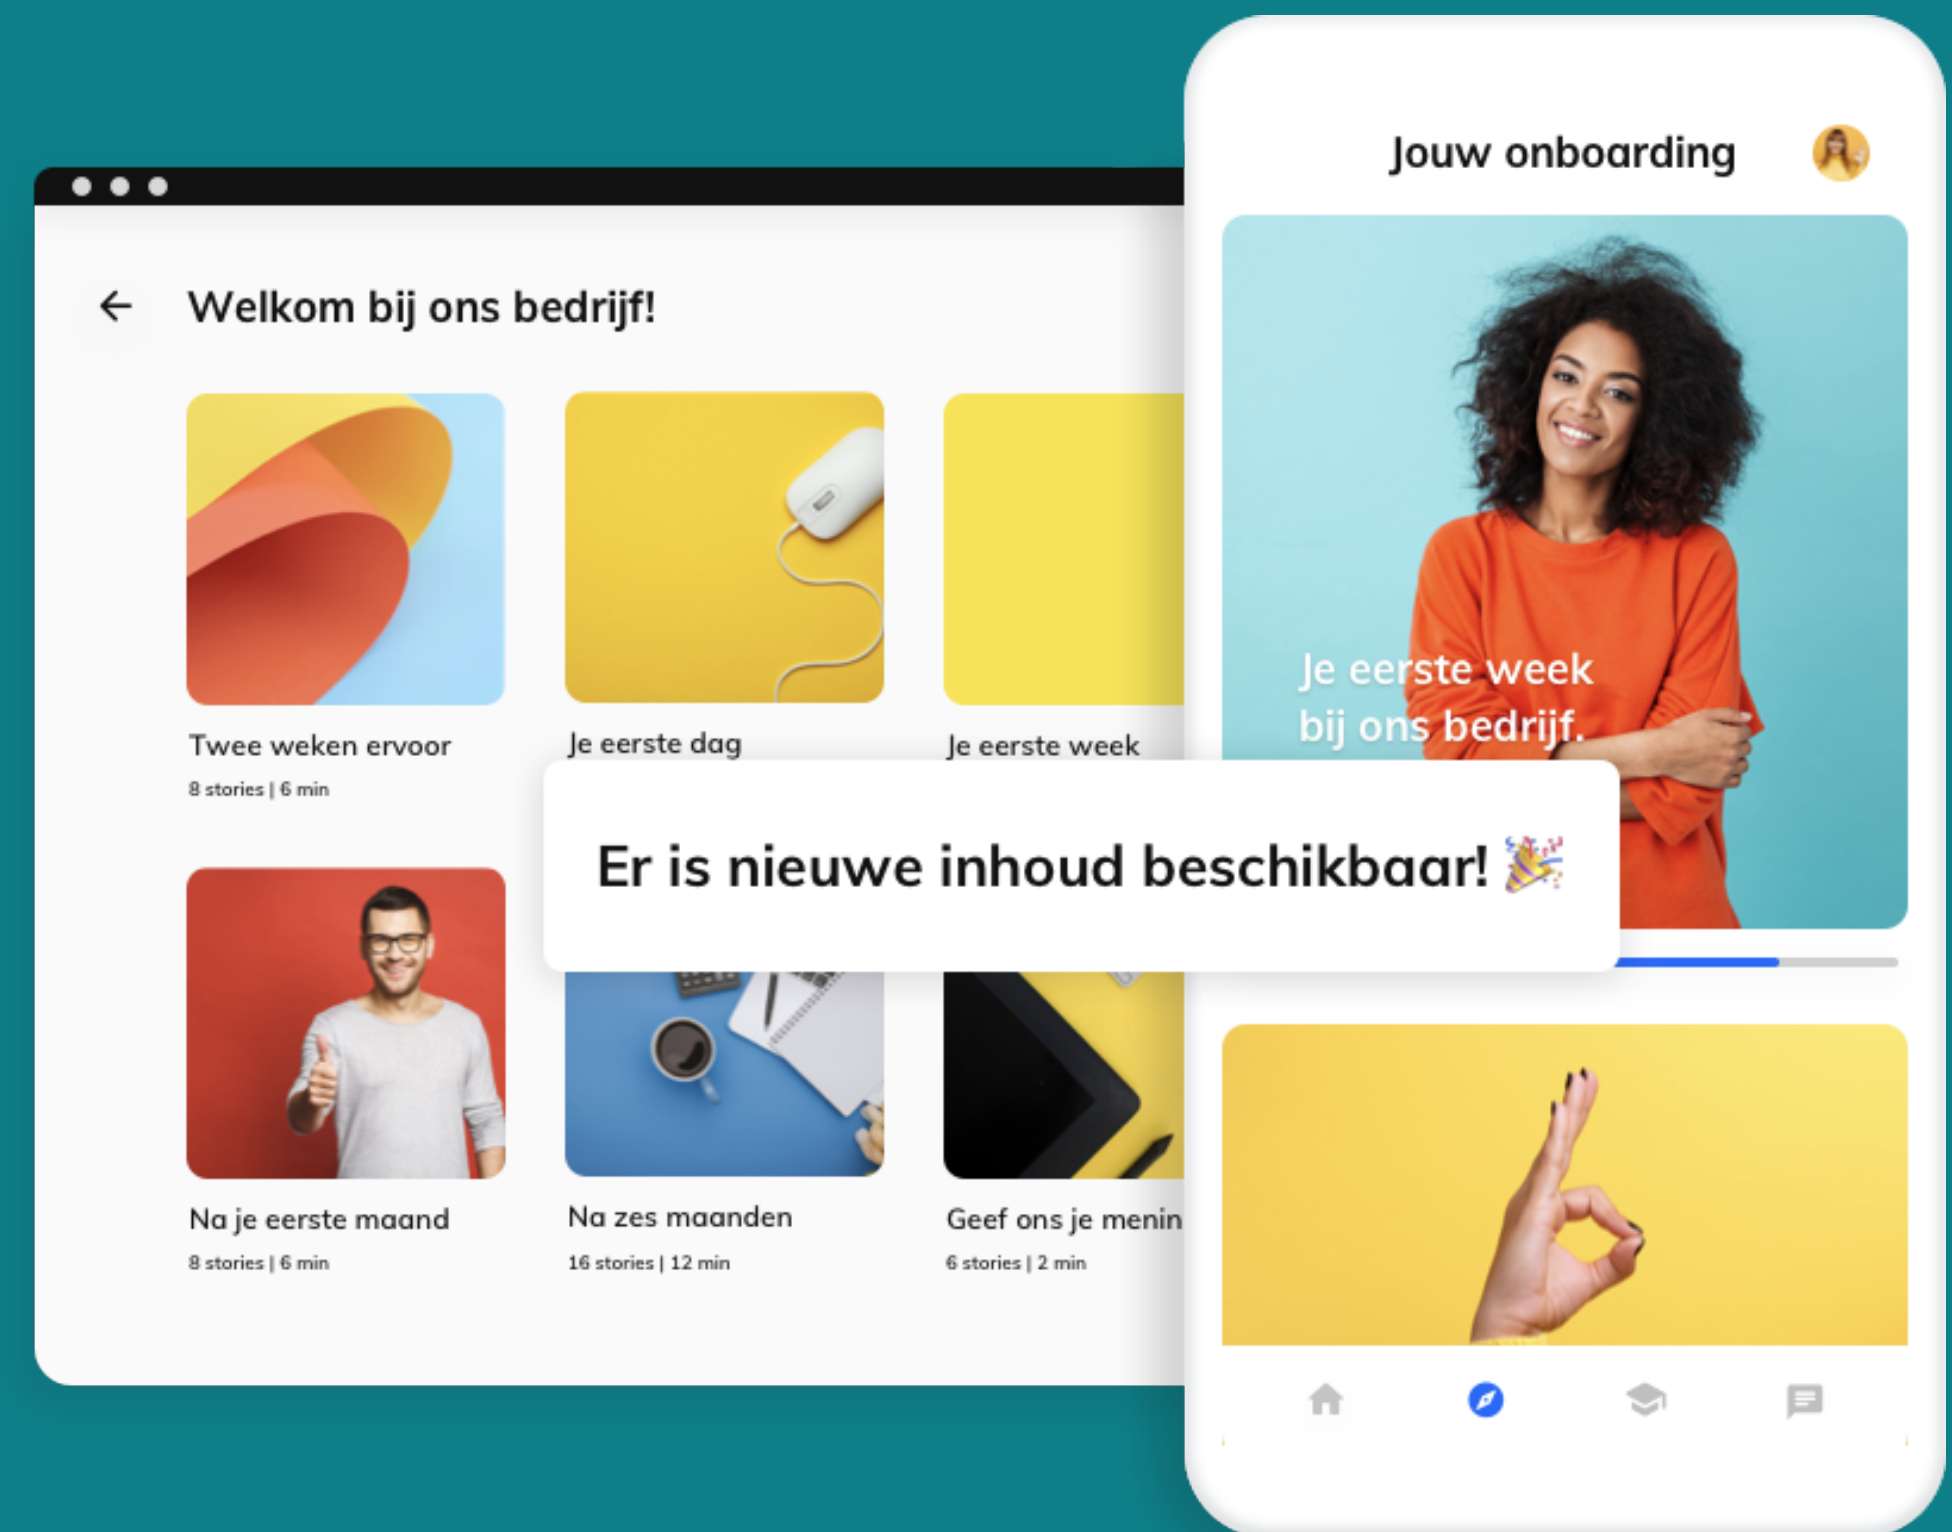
Welkom bij ons bedrijf!

Twee weken ervoor
8 stories | 6 min

Je eerste dag

Je eerste week

Er is nieuwe inhoud beschikbaar! 🎉

Na je eerste maand
8 stories | 6 min

Na zes maanden
16 stories | 12 min

Geef ons je menin
6 stories | 2 min

Jouw onboarding

Je eerste week bij ons bedrijf.